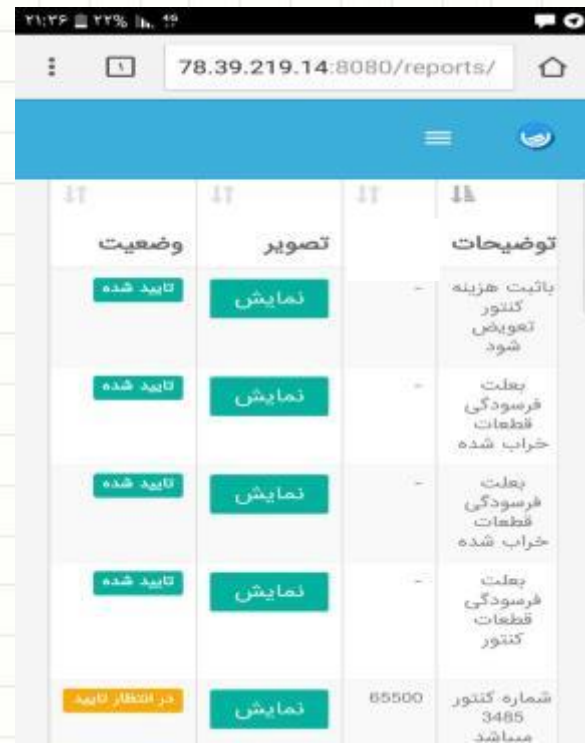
۲۱:۳۶ ۲۲%

78.39.219.14:8080/reports/

| توضیحات | | تصویر | وضعیت |
|---|---|---|---|
| باثبت هزینه کنتور تعویض شود | - | نمایش | تایید شده |
| بعلت فرسودگی قطعات خراب شده | - | نمایش | تایید شده |
| بعلت فرسودگی قطعات خراب شده | - | نمایش | تایید شده |
| بعلت فرسودگی قطعات کنتور | - | نمایش | تایید شده |
| شماره کنتور 3485 میباشد | 65500 | نمایش | در انتظار تایید |